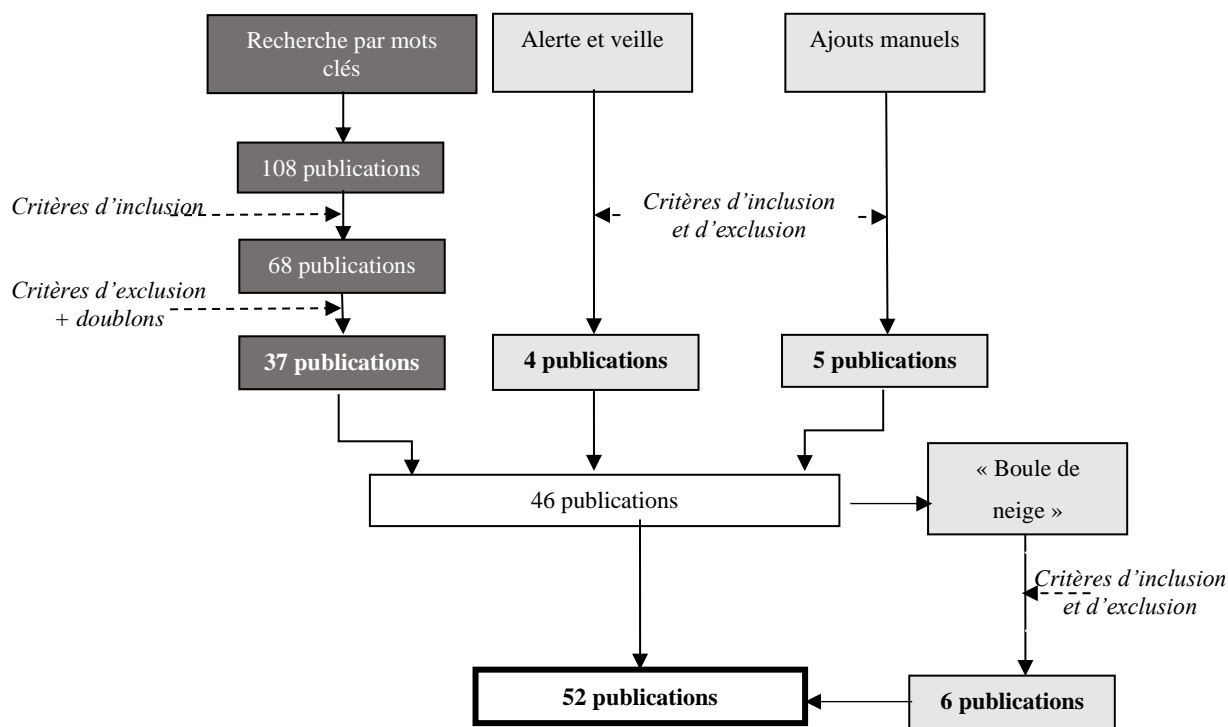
Recherche par mots clés

Alerte et veille

Ajouts manuels

108 publications

Critères d'inclusion

Critères d'inclusion et d'exclusion

68 publications

Critères d'exclusion + doublons

**37 publications**

**4 publications**

**5 publications**

46 publications

« Boule de neige »

Critères d'inclusion et d'exclusion

**52 publications**

**6 publications**